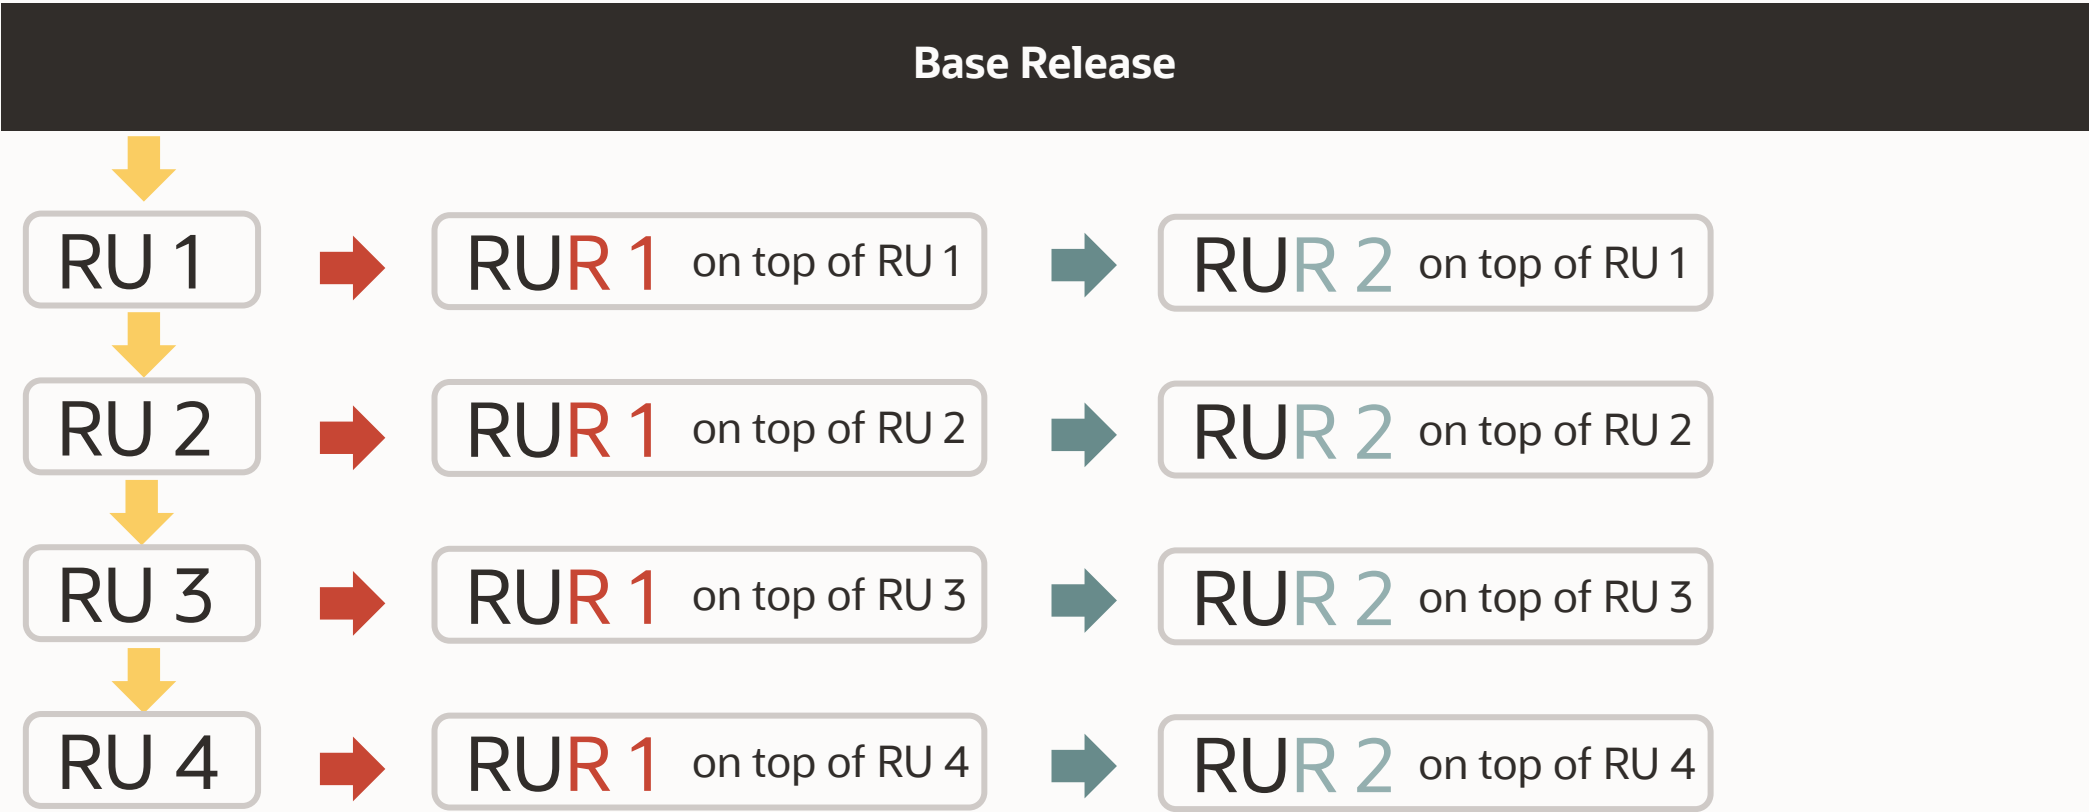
Base Release

RU 1

RUR 1 on top of RU 1

RUR 2 on top of RU 1

RU 2

RUR 1 on top of RU 2

RUR 2 on top of RU 2

RU 3

RUR 1 on top of RU 3

RUR 2 on top of RU 3

RU 4

RUR 1 on top of RU 4

RUR 2 on top of RU 4